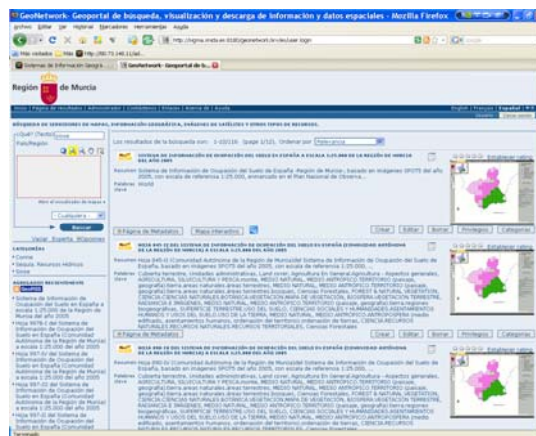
GeoNetwork- Geoportal de búsqueda, visualización y descarga de Información y datos espaciales - Mozilla Firefox

Archivo Editar Ver Historial Marcadores Herramientas Ayuda

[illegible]

Más visitados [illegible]

Sistemas de Información Geogrā... GeoNetwork- Geoportal de b...

Región de Murcia

Inicio | Página de Resultados | Administrador | Contáctenos | Enlaces | Acerca de | Ayuda

English | Français | Español | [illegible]

BÚSQUEDA DE SERVIDORES DE MAPAS, INFORMACIÓN GEOGRÁFICA, IMÁGENES DE SATÉLITES Y OTROS TIPOS DE RECURSOS.

¿Qué? (Texto) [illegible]

País/Región

Cualquiera

Buscar

Vaciar Experto Opciones

CATEGORÍAS

Corine
Desaux Recursos Hídricos
Sinoe

AGREGADOS RECIENTEMENTE

Sistema de Información de Ocupación del Suelo en España a escala 1:25.000 de la Región de Murcia del año 2005

Hoja 0078-I del Sistema de Información de Ocupación del Suelo de España (Comunidad Autónoma de la Región de Murcia) a escala 1:25.000 del año 2005

Hoja 0977-III del Sistema de Información de Ocupación del Suelo en España (Comunidad Autónoma de la Región de Murcia) a escala 1:25.000 del año 2005

Hoja 0971-III del Sistema de Información de Ocupación del Suelo en España (Comunidad Autónoma de la Región de Murcia) a escala 1:25.000 del año 2005

Hoja 0971-I del Sistema de Información de Ocupación del Suelo en España (Comunidad

Los resultados de la búsqueda son: 1-10(13) (page 1/2), Ordenar por Relevancia

SISTEMA DE INFORMACIÓN DE OCUPACIÓN DEL SUELO EN ESPAÑA A ESCALA 1:25.000 DE LA REGIÓN DE MURCIA DEL AÑO 2005

Resumen Sistema de Información de Ocupación del Suelo de España -Región de Murcia-, basado en imágenes SPOT5 del año 2005, con escala de referencia 1:25.000, enmarcado en el Plan Nacional de Observa...

Palabras clave SIOSE

Establecer valores

El Página de Metadatos | Mapa interactivo

Crear | Editar | Borrar | Privilegios | Categorías

HOJA 849-II DEL SISTEMA DE INFORMACIÓN DE OCUPACIÓN DEL SUELO EN ESPAÑA (COMUNIDAD AUTÓNOMA DE LA REGIÓN DE MURCIA) A ESCALA 1:25.000 DEL AÑO 2005

Resumen Hoja 849-II (Comunidad Autónoma de la Región de Murcia)del Sistema de Información de Ocupación del Suelo de España, basado en imágenes SPOT5 del año 2005, con escala de referencia 1:25.000.

Palabras clave Cobertura terrestre, Unidades administrativas, Land cover, Agricultura En General,Agricultura - Aspectos generales, AGRICULTURA, SILVICULTURA Y PESCA,Ecología, MEDIO NATURAL, MEDIO ANTRÓPICO TERRITORIO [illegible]

El Página de Metadatos

Crear | Editar | Borrar | Privilegios | Categorías

HOJA 848-III DEL SISTEMA DE INFORMACIÓN DE OCUPACIÓN DEL SUELO EN ESPAÑA (COMUNIDAD AUTÓNOMA DE LA REGIÓN DE MURCIA) A ESCALA 1:25.000 DEL AÑO 2005

Resumen Hoja 848-III (Comunidad Autónoma de la Región de Murcia)del Sistema de Información de Ocupación del Suelo de España, basado en imágenes SPOT5 del año 2005, con escala de referencia 1:25.000.

Palabras clave Cobertura terrestre, Unidades administrativas, Land cover, Agricultura En General,Agricultura - Aspectos generales, AGRICULTURA, SILVICULTURA Y PESCA,Ecología, MEDIO NATURAL, MEDIO ANTRÓPICO TERRITORIO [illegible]

El Página de Metadatos

Crear | Editar | Borrar | Privilegios | Categorías

Terminado